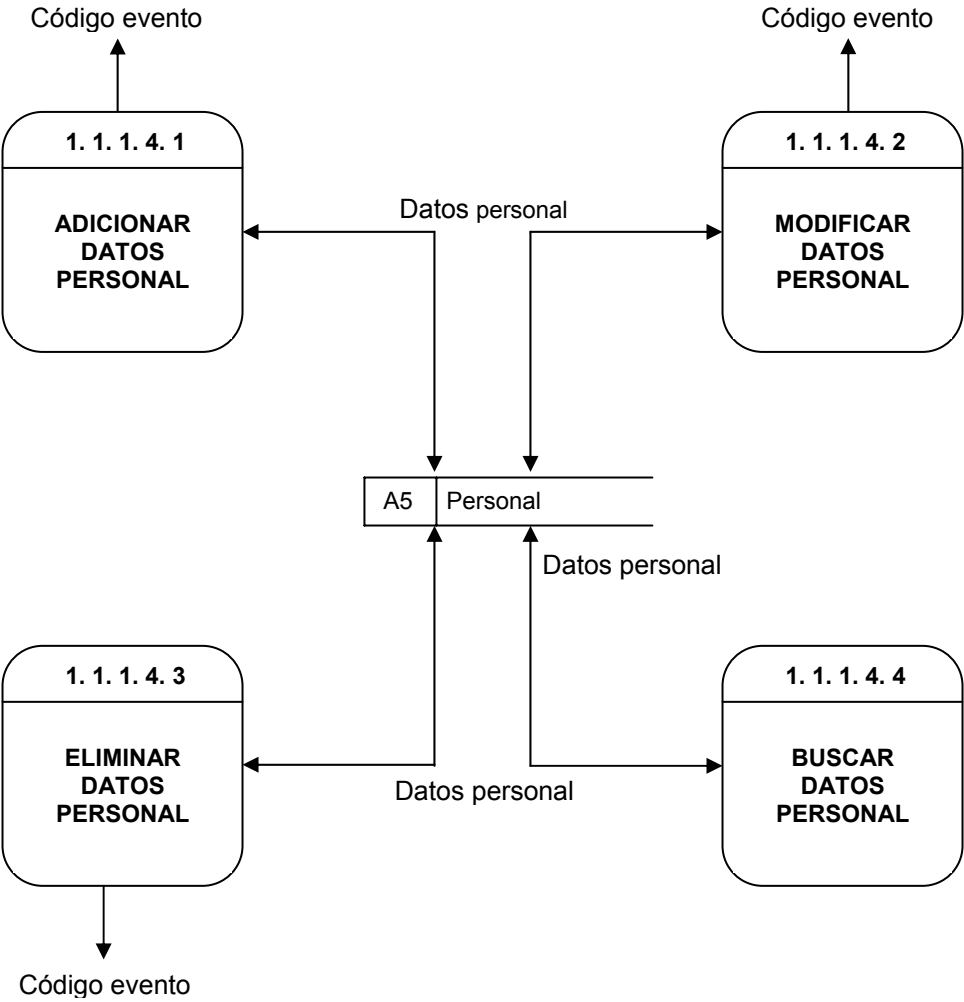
Código evento

Código evento

1. 1. 1. 4. 1

ADICIONAR DATOS PERSONAL

Datos personal

1. 1. 1. 4. 2

MODIFICAR DATOS PERSONAL

A5 | Personal

Datos personal

1. 1. 1. 4. 3

ELIMINAR DATOS PERSONAL

Datos personal

1. 1. 1. 4. 4

BUSCAR DATOS PERSONAL

Código evento